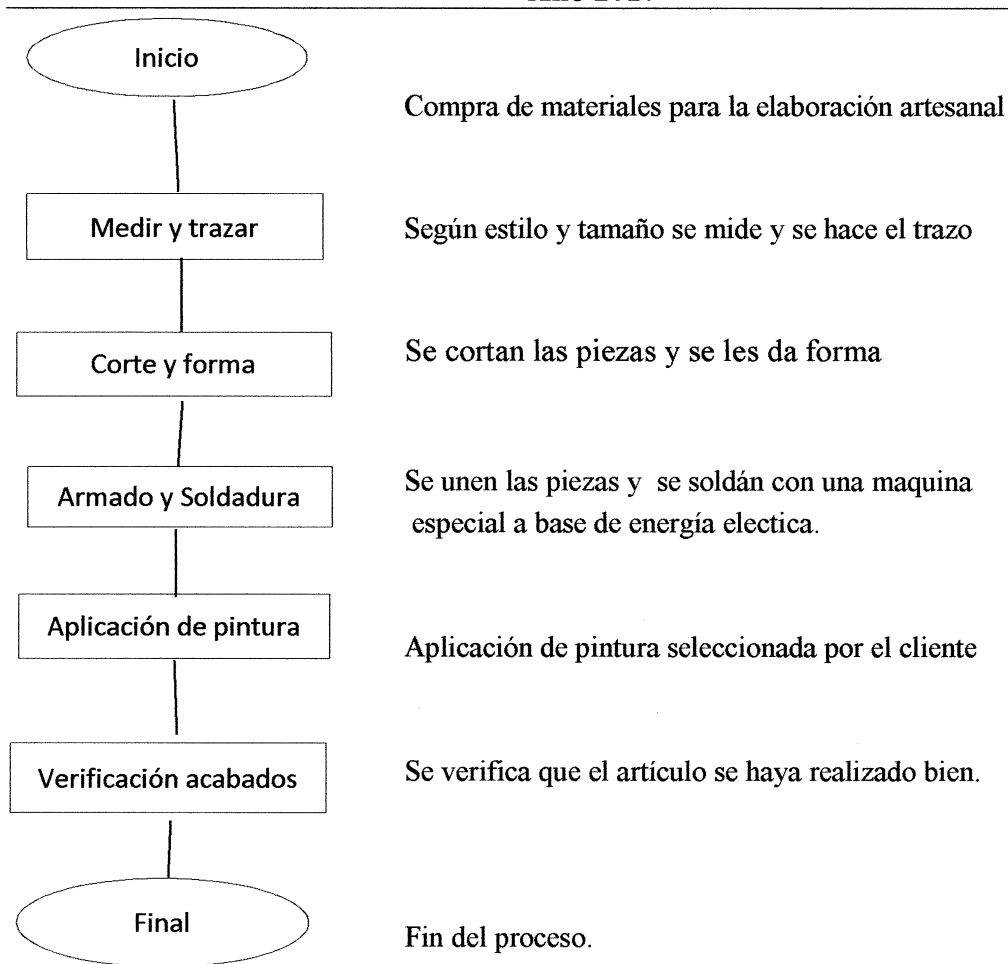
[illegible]

Inicio

Compra de materiales para la elaboración artesanal

Medir y trazar

Según estilo y tamaño se mide y se hace el trazo

Corte y forma

Se cortan las piezas y se les da forma

Armado y Soldadura

Se unen las piezas y se soldán con una maquina especial a base de energía electica.

Aplicación de pintura

Aplicación de pintura seleccionada por el cliente

Verificación acabados

Se verifica que el artículo se haya realizado bien.

Final

Fin del proceso.